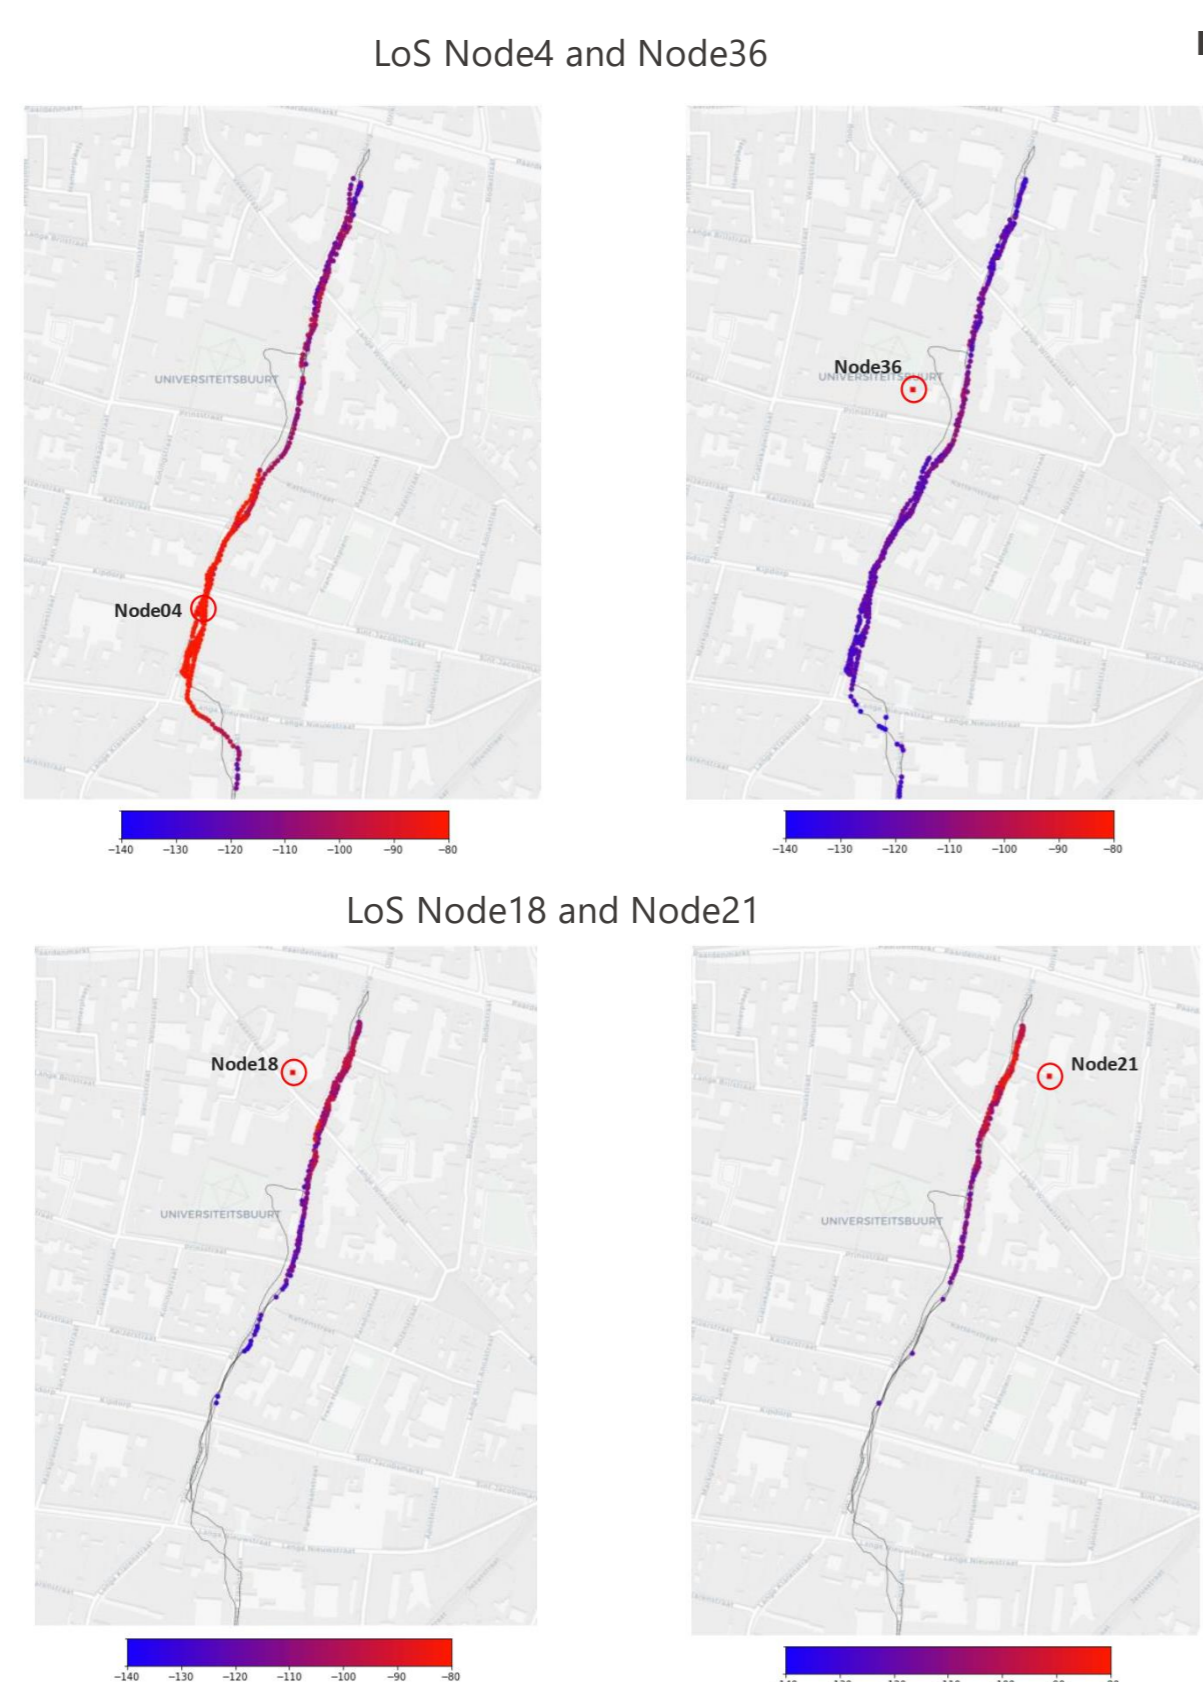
LoS Node4 and Node36

UNIVERSITEITSBUURT

Node04

−140 −130 −120 −110 −100 −90 −80

Node36

UNIVERSITEITSBUURT

−140 −130 −120 −110 −100 −90 −80

LoS Node18 and Node21

Node18

UNIVERSITEITSBUURT

−140 −130 −120 −110 −100 −90 −80

Node21

UNIVERSITEITSBUURT

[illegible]